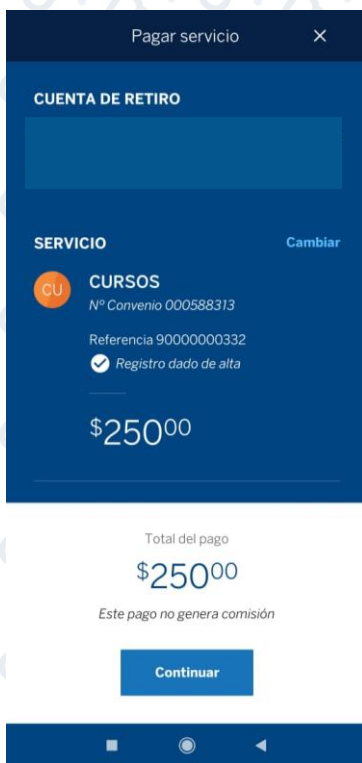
Pagar servicio ×

CUENTA DE RETIRO

SERVICIO Cambiar

CU CURSOS
Nº Convenio 000588313

Referencia 90000000332
Registro dado de alta

$250$^{00}$

Total del pago

$250$^{00}$

Este pago no genera comisión

Continuar